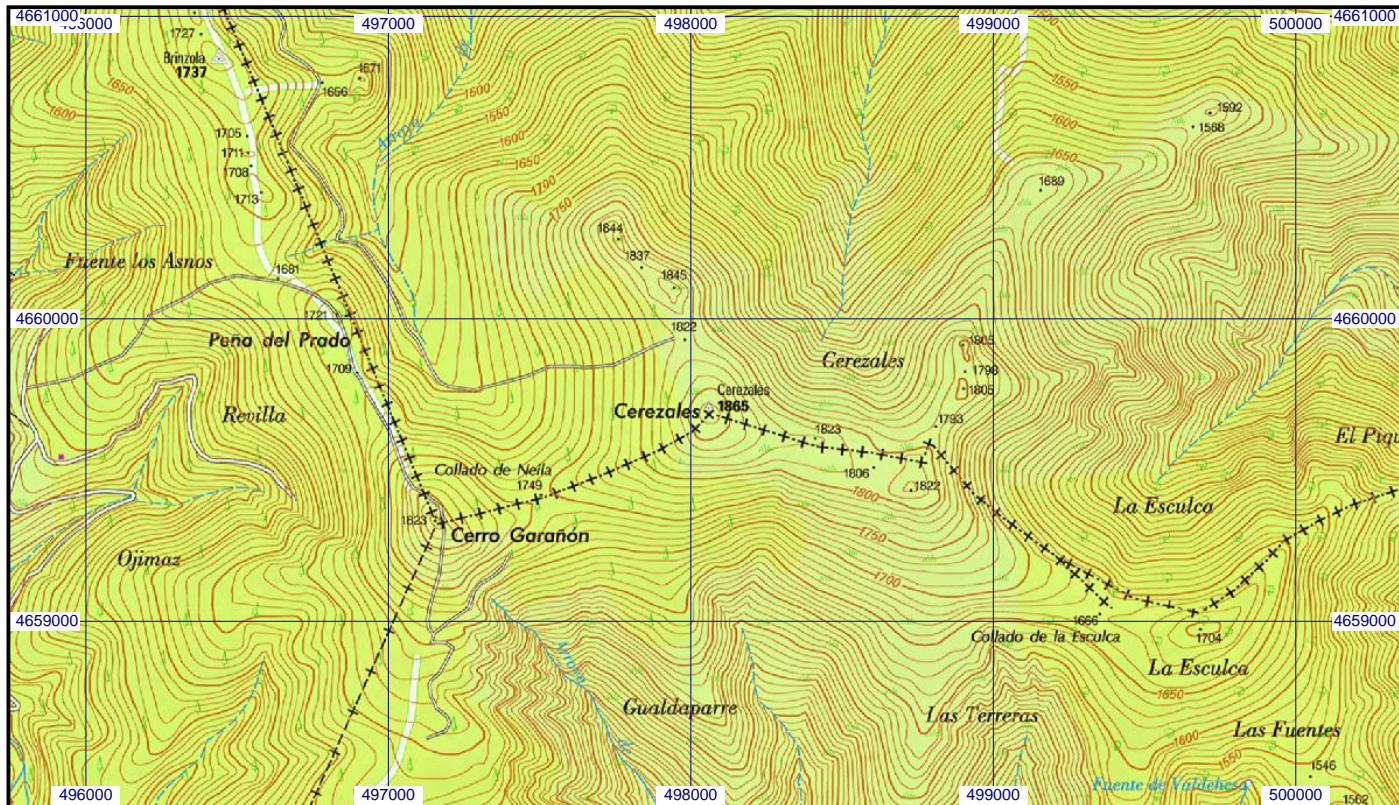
4661000 496000 497000 498000 499000 500000 4661000

1727
Brinzola
1737
1671
1656
1650
1600
1705
1711
1708
1713
Arroyo
1500
1550
1600
1650
1700
1750
1844
1837
1845
1550
1600
1650
1689
1592
1588
Fuente los Asnos
1681
4660000
1721
Peña del Prado
1709
Revilla
1822
Cerezales
Cerezales
1865
1823
Cerezales
1805
1798
1805
1793
1806
1822
1800
4660000
El Piq
Collado de Neila
1749
1823
Cerro Garañon
Ojimaz
1750
1700
La Esculca
4659000
1666
Collado de la Esculca
1704
4659000
La Esculca
1650
Gualdaparre
Arroyo
Las Terreras
1600
1550
Las Fuentes
1546
Fuente de Valdehesa
1562
496000 497000 498000 499000 500000